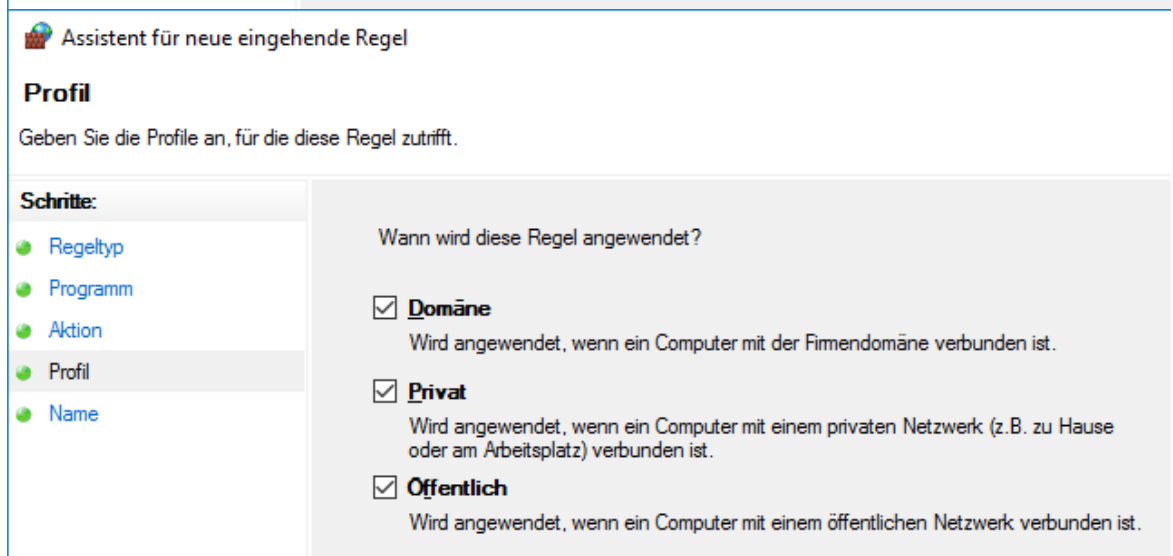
Assistent für neue eingehende Regel

Profil

Geben Sie die Profile an, für die diese Regel zutrifft.

Schritte:

Regeltyp

Programm

Aktion

Profil

Name

Wann wird diese Regel angewendet?

Domäne

Wird angewendet, wenn ein Computer mit der Firmendomäne verbunden ist.

Privat

Wird angewendet, wenn ein Computer mit einem privaten Netzwerk (z.B. zu Hause oder am Arbeitsplatz) verbunden ist.

Öffentlich

Wird angewendet, wenn ein Computer mit einem öffentlichen Netzwerk verbunden ist.